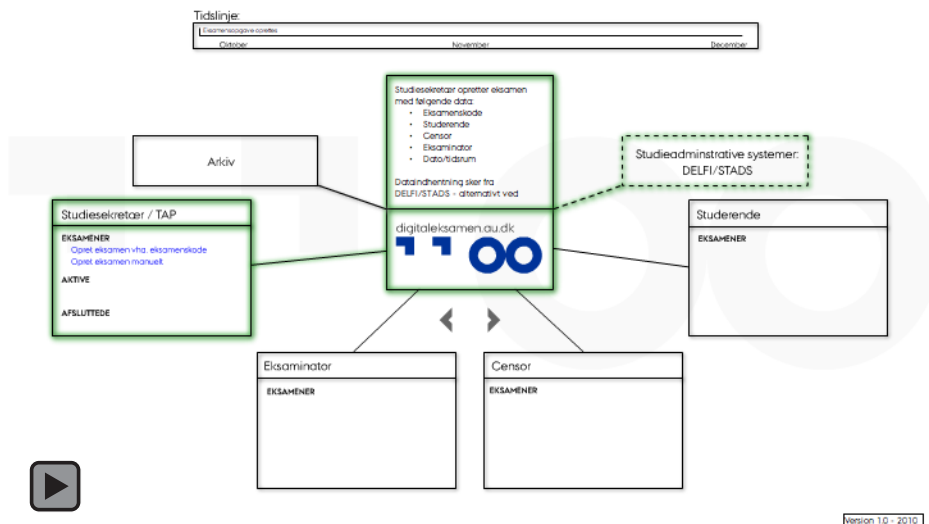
Tidslinje:

Eksamensopgave oprettes

Oktober

November

December

Studiesekretær opretter eksamen med følgende data:
• Eksamenskode
• Studerende
• Censor
• Eksaminator
• Dato/tidsrum

Dataindhentning sker fra DELFI/STADS - alternativt ved

Arkiv

Studieadminstrative systemer: DELFI/STADS

Studiesekretær / TAP

EKSAMENER
Opret eksamen vha. eksamenskode
Opret eksamen manuelt

AKTIVE

AFSLUTTEDE

digitaleksamen.au.dk

Studerende

EKSAMENER

Eksaminator

EKSAMENER

Censor

EKSAMENER

Version 1.0 - 2010